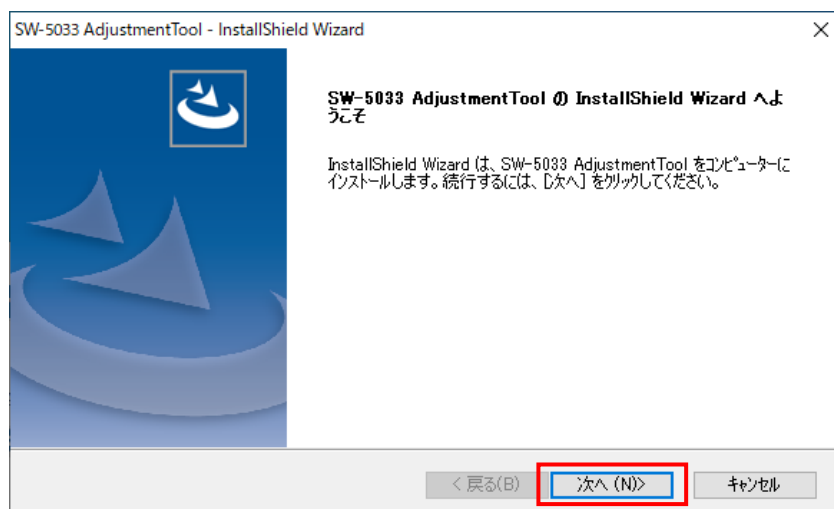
SW-5033 AdjustmentTool - InstallShield Wizard

×

SW-5033 AdjustmentTool の InstallShield Wizard へようこそ

InstallShield Wizard は、SW-5033 AdjustmentTool をコンピューターにインストールします。続行するには、[次へ] をクリックしてください。

< 戻る(B)

次へ (N)>

キャンセル